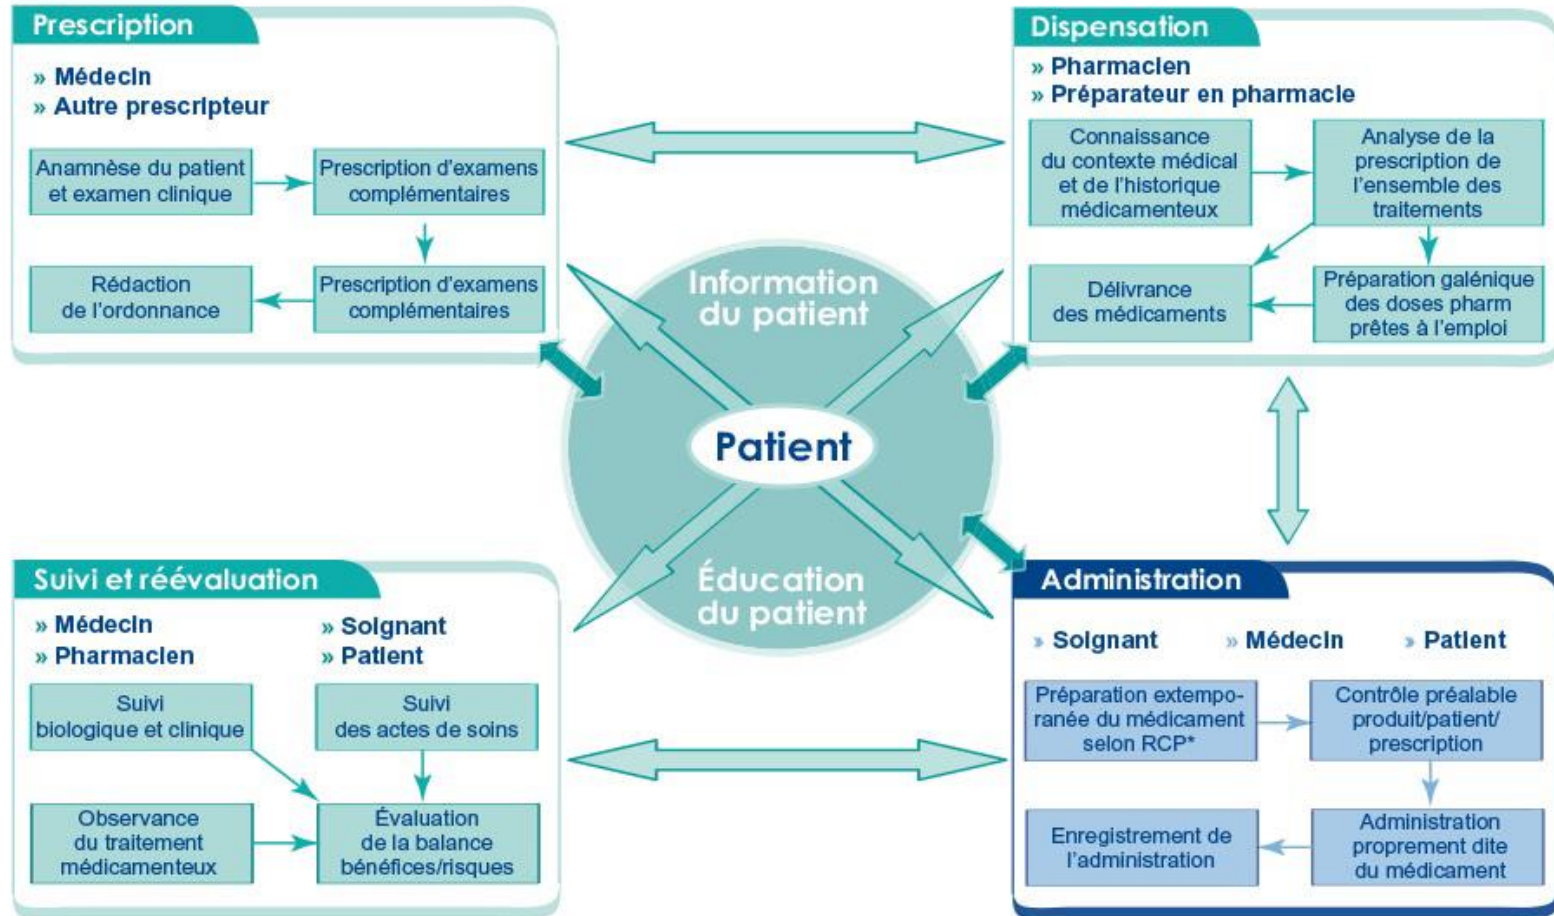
Prescription

» Médecin
» Autre prescripteur

Anamnèse du patient et examen clinique

Prescription d'examens complémentaires

Prescription d'examens complémentaires

Rédaction de l'ordonnance

Dispensation

» Pharmacien
» Préparateur en pharmacie

Connaissance du contexte médical et de l'historique médicamenteux

Analyse de la prescription de l'ensemble des traitements

Préparation galénique des doses pharm prêtes à l'emploi

Délivrance des médicaments

Information du patient

Patient

Éducation du patient

Suivi et réévaluation

» Médecin
» Pharmacien
» Soignant
» Patient

Suivi biologique et clinique

Suivi des actes de soins

Observance du traitement médicamenteux

Évaluation de la balance bénéfices/risques

Administration

» Soignant » Médecin » Patient

Préparation extemporanée du médicament selon RCP*

Contrôle préalable produit/patient/ prescription

Administration proprement dite du médicament

Enregistrement de l'administration